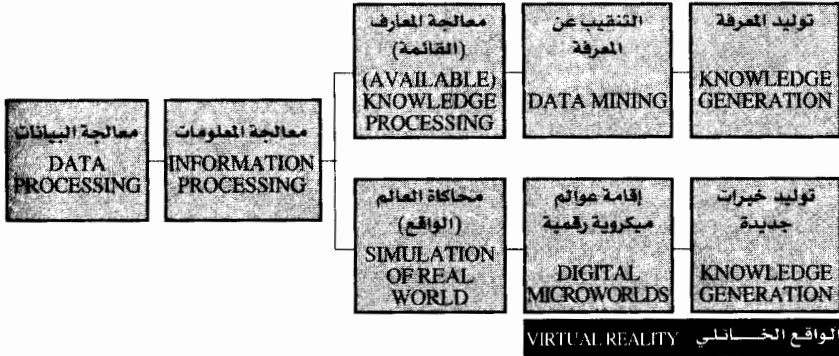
معالجة البيانات
DATA PROCESSING

معالجة المعلومات
INFORMATION PROCESSING

معالجة المعارف (القائمة)
(AVAILABLE) KNOWLEDGE PROCESSING

التنقيب عن المعرفة
DATA MINING

توليد المعرفة
KNOWLEDGE GENERATION

محاكاة العالم (الواقع)
SIMULATION OF REAL WORLD

إقامة عوالم ميكروية رقمية
DIGITAL MICROWORLDS

توليد خبرات جديدة
KNOWLEDGE GENERATION

VIRTUAL REALITY الواقع الخـــائلي